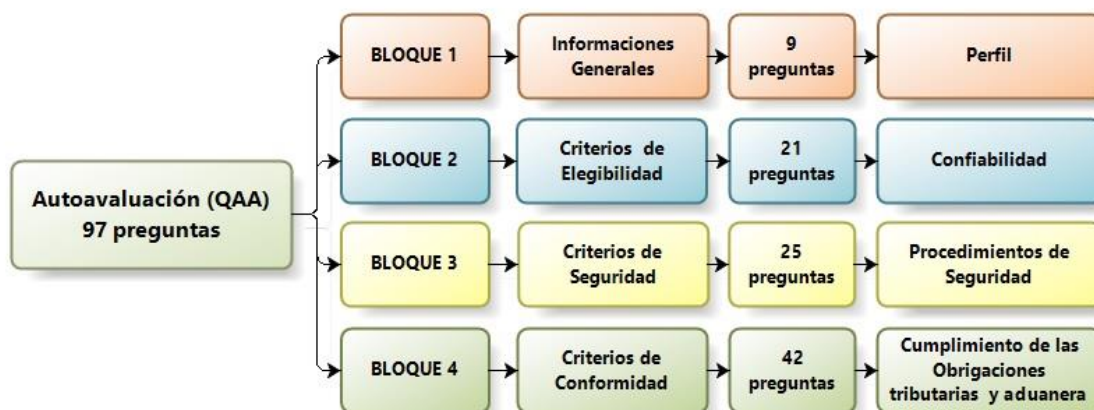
Autoavaluación (QAA)
97 preguntas

BLOQUE 1

Informaciones Generales

9 preguntas

Perfil

BLOQUE 2

Criterios de Elegibilidad

21 preguntas

Confiabilidad

BLOQUE 3

Criterios de Seguridad

25 preguntas

Procedimientos de Seguridad

BLOQUE 4

Criterios de Conformidad

42 preguntas

Cumplimiento de las Obrigaciones tributarias y aduanera